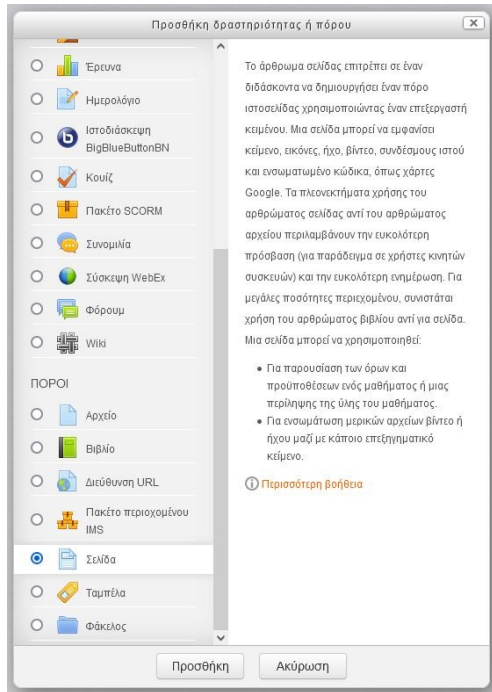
Προσθήκη δραστηριότητας ή πόρου

Έρευνα
Ημερολόγιο
Ιστοδιάσκεψη BigBlueButtonBN
Κουίζ
Πακέτο SCORM
Συνομιλία
Σύσκεψη WebEx
Φόρουμ
Wiki

ΠΟΡΟΙ

Αρχείο
Βιβλίο
Διεύθυνση URL
Πακέτο περιεχομένου IMS
Σελίδα
Ταμπέλα
Φάκελος

Το άρθρωμα σελίδας επιτρέπει σε έναν διδάσκοντα να δημιουργήσει έναν πόρο ιστοσελίδας χρησιμοποιώντας έναν επεξεργαστή κειμένου. Μια σελίδα μπορεί να εμφανίσει κείμενο, εικόνες, ήχο, βίντεο, συνδέσμους ιστού και ενσωματωμένο κώδικα, όπως χάρτες Google. Τα πλεονεκτήματα χρήσης του αρθρώματος σελίδας αντί του αρθρώματος αρχείου περιλαμβάνουν την ευκολότερη πρόσβαση (για παράδειγμα σε χρήστες κινητών συσκευών) και την ευκολότερη ενημέρωση. Για μεγάλες ποσότητες περιεχομένου, συνιστάται χρήση του αρθρώματος βιβλίου αντί για σελίδα.

Μια σελίδα μπορεί να χρησιμοποιηθεί:

• Για παρουσίαση των όρων και προϋποθέσεων ενός μαθήματος ή μιας περίληψης της ύλης του μαθήματος.
• Για ενσωμάτωση μερικών αρχείων βίντεο ή ήχου μαζί με κάποιο επεξηγηματικό κείμενο.

Περισσότερη βοήθεια

Προσθήκη
Ακύρωση